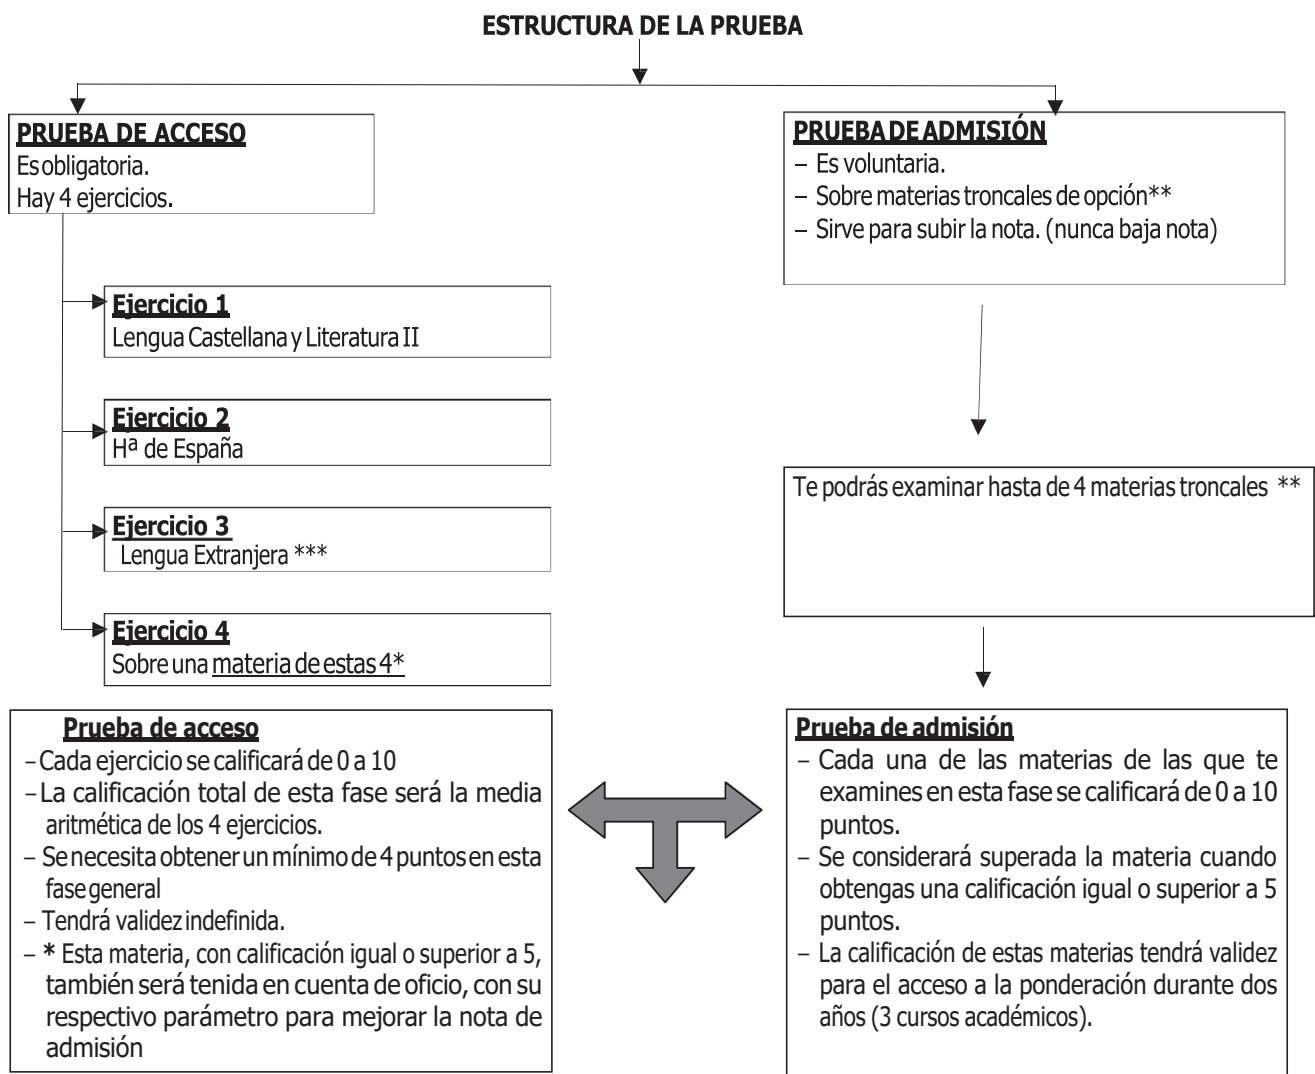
ESTRUCTURA DE LA PRUEBA

PRUEBA DE ACCESO
Es obligatoria.
Hay 4 ejercicios.

Ejercicio 1
Lengua Castellana y Literatura II

Ejercicio 2
Hª de España

Ejercicio 3
Lengua Extranjera ***

Ejercicio 4
Sobre una materia de estas 4*

PRUEBA DE ADMISIÓN
– Es voluntaria.
– Sobre materias troncales de opción**
– Sirve para subir la nota. (nunca baja nota)

Te podrás examinar hasta de 4 materias troncales **

Prueba de acceso
– Cada ejercicio se calificará de 0 a 10
– La calificación total de esta fase será la media aritmética de los 4 ejercicios.
– Se necesita obtener un mínimo de 4 puntos en esta fase general
– Tendrá validez indefinida.
– * Esta materia, con calificación igual o superior a 5, también será tenida en cuenta de oficio, con su respectivo parámetro para mejorar la nota de admisión

Prueba de admisión
– Cada una de las materias de las que te examines en esta fase se calificará de 0 a 10 puntos.
– Se considerará superada la materia cuando obtengas una calificación igual o superior a 5 puntos.
– La calificación de estas materias tendrá validez para el acceso a la ponderación durante dos años (3 cursos académicos).